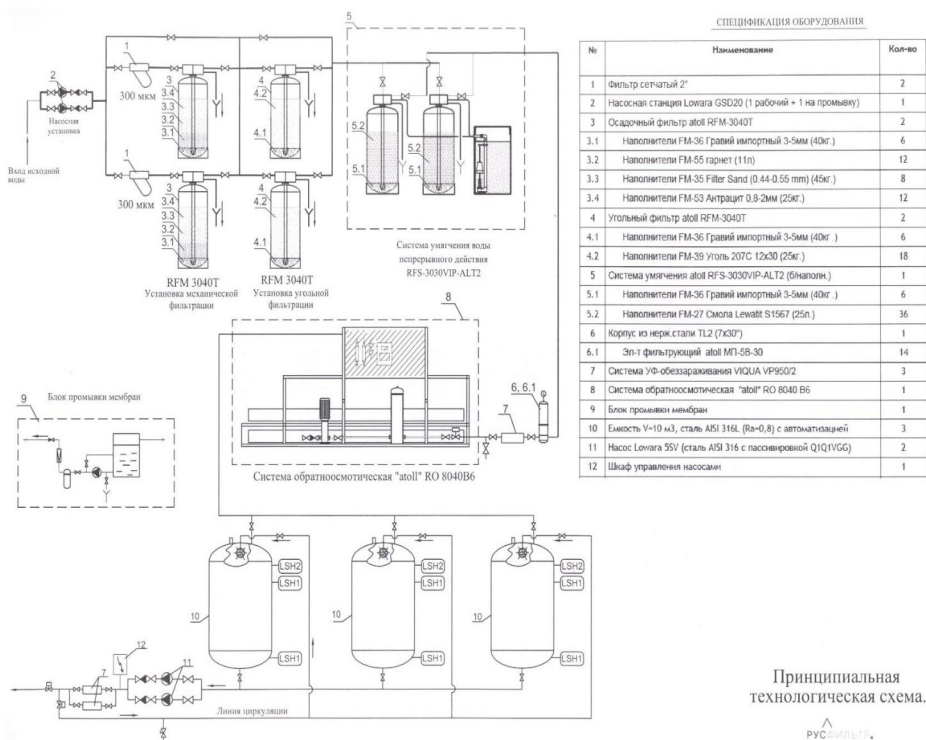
СПЕЦИФИКАЦИЯ ОБОРУДОВАНИЯ

| № | Наименование | Кол-во |
|---|---|---|
| 1 | Фильтр сетчатый 2" | 2 |
| 2 | Насосная станция Lowara GSD20 (1 рабочий + 1 на промывку) | 1 |
| 3 | Осадочный фильтр atoll RFM-3040T | 2 |
| 3.1 | Наполнители FM-36 Гравий импортный 3-5мм (40кг.) | 6 |
| 3.2 | Наполнители FM-55 гарнет (11л) | 12 |
| 3.3 | Наполнители FM-35 Filter Sand (0.44-0.55 mm) (45кг.) | 8 |
| 3.4 | Наполнители FM-53 Антрацит 0,8-2мм (25кг.) | 12 |
| 4 | Угольный фильтр atoll RFM-3040T | 2 |
| 4.1 | Наполнители FM-36 Гравий импортный 3-5мм (40кг.) | 6 |
| 4.2 | Наполнители FM-39 Уголь 207C 12x30 (25кг.) | 18 |
| 5 | Система умягчения atoll RFS-3030VIP-ALT2 (б/наполн.) | 1 |
| 5.1 | Наполнители FM-36 Гравий импортный 3-5мм (40кг.) | 6 |
| 5.2 | Наполнители FM-27 Смола Lewatit S1567 (25л.) | 36 |
| 6 | Корпус из нерж.стали TL2 (7x30") | 1 |
| 6.1 | Эл-т фильтрующий atoll МП-5В-30 | 14 |
| 7 | Система УФ-обеззараживания VIQUA VP950/2 | 3 |
| 8 | Система обратноосмотическая "atoll" RO 8040 B6 | 1 |
| 9 | Блок промывки мембран | 1 |
| 10 | Емкость V=10 м3, сталь AISI 316L (Ra=0,8) с автоматизацией | 3 |
| 11 | Насос Lowara 55V (сталь AISI 316 с пассивировкой Q1Q1VGG) | 2 |
| 12 | Шкаф управления насосами | 1 |

5
1
2
Насосная установка
Вход исходной воды
300 мкм
3
3.4
3.3
3.2
3.1
4
4.2
4.1
1
300 мкм
3
3.4
3.3
3.2
3.1
4
4.2
4.1
5.2
5.1
5.2
5.1
Система умягчения воды непрерывного действия RFS-3030VIP-ALT2
RFM 3040T Установка механической фильтрации
RFM 3040T Установка угольной фильтрации
8
9
Блок промывки мембран
6, 6.1
7
Система обратноосмотическая "atoll" RO 8040B6
LSH2
LSH1
LSH1
10
LSH2
LSH1
LSH1
10
LSH2
LSH1
LSH1
10
12
11
7
Линия циркуляции

Принципиальная технологическая схема.
РУСФИЛЬТР.